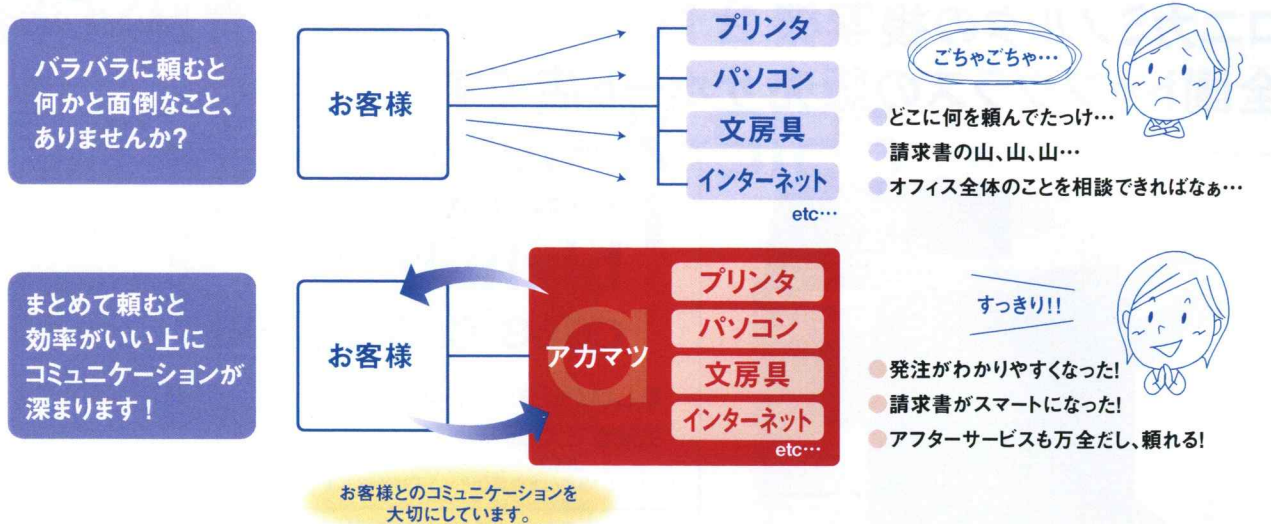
バラバラに頼むと何かと面倒なこと、ありませんか?

お客様

プリンタ
パソコン
文房具
インターネット
etc…

ごちゃごちゃ…

どこに何を頼んでたっけ…
請求書の山、山、山…
オフィス全体のことを相談できればなぁ…

まとめて頼むと効率がいい上にコミュニケーションが深まります!

お客様

アカマツ

プリンタ
パソコン
文房具
インターネット
etc…

すっきり!!

発注がわかりやすくなった!
請求書がスマートになった!
アフターサービスも万全だし、頼れる!

お客様とのコミュニケーションを大切にしています。